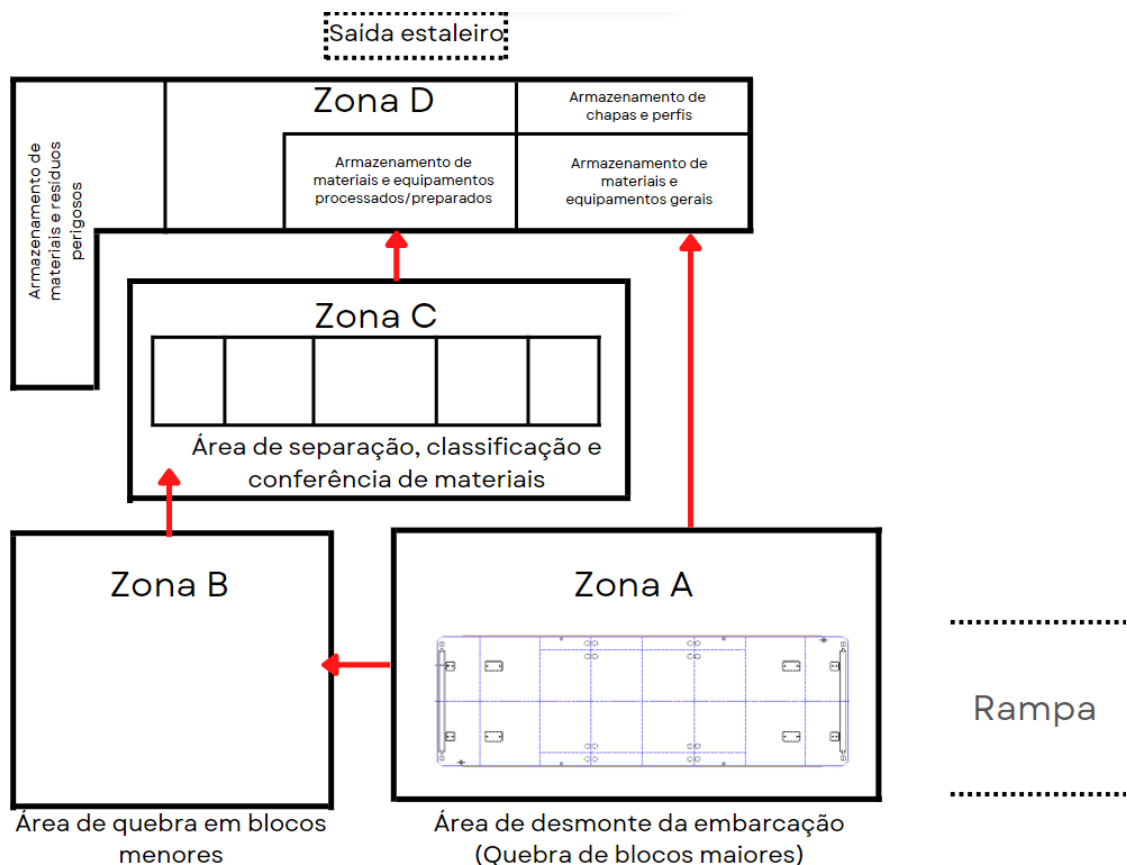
Saída estaleiro

Armazenamento de materiais e resíduos perigosos

Zona D

Armazenamento de chapas e perfis

Armazenamento de materiais e equipamentos processados/preparados

Armazenamento de materiais e equipamentos gerais

Zona C

Área de separação, classificação e conferência de materiais

Zona B

Zona A

Rampa

Área de quebra em blocos menores

Área de desmonte da embarcação (Quebra de blocos maiores)